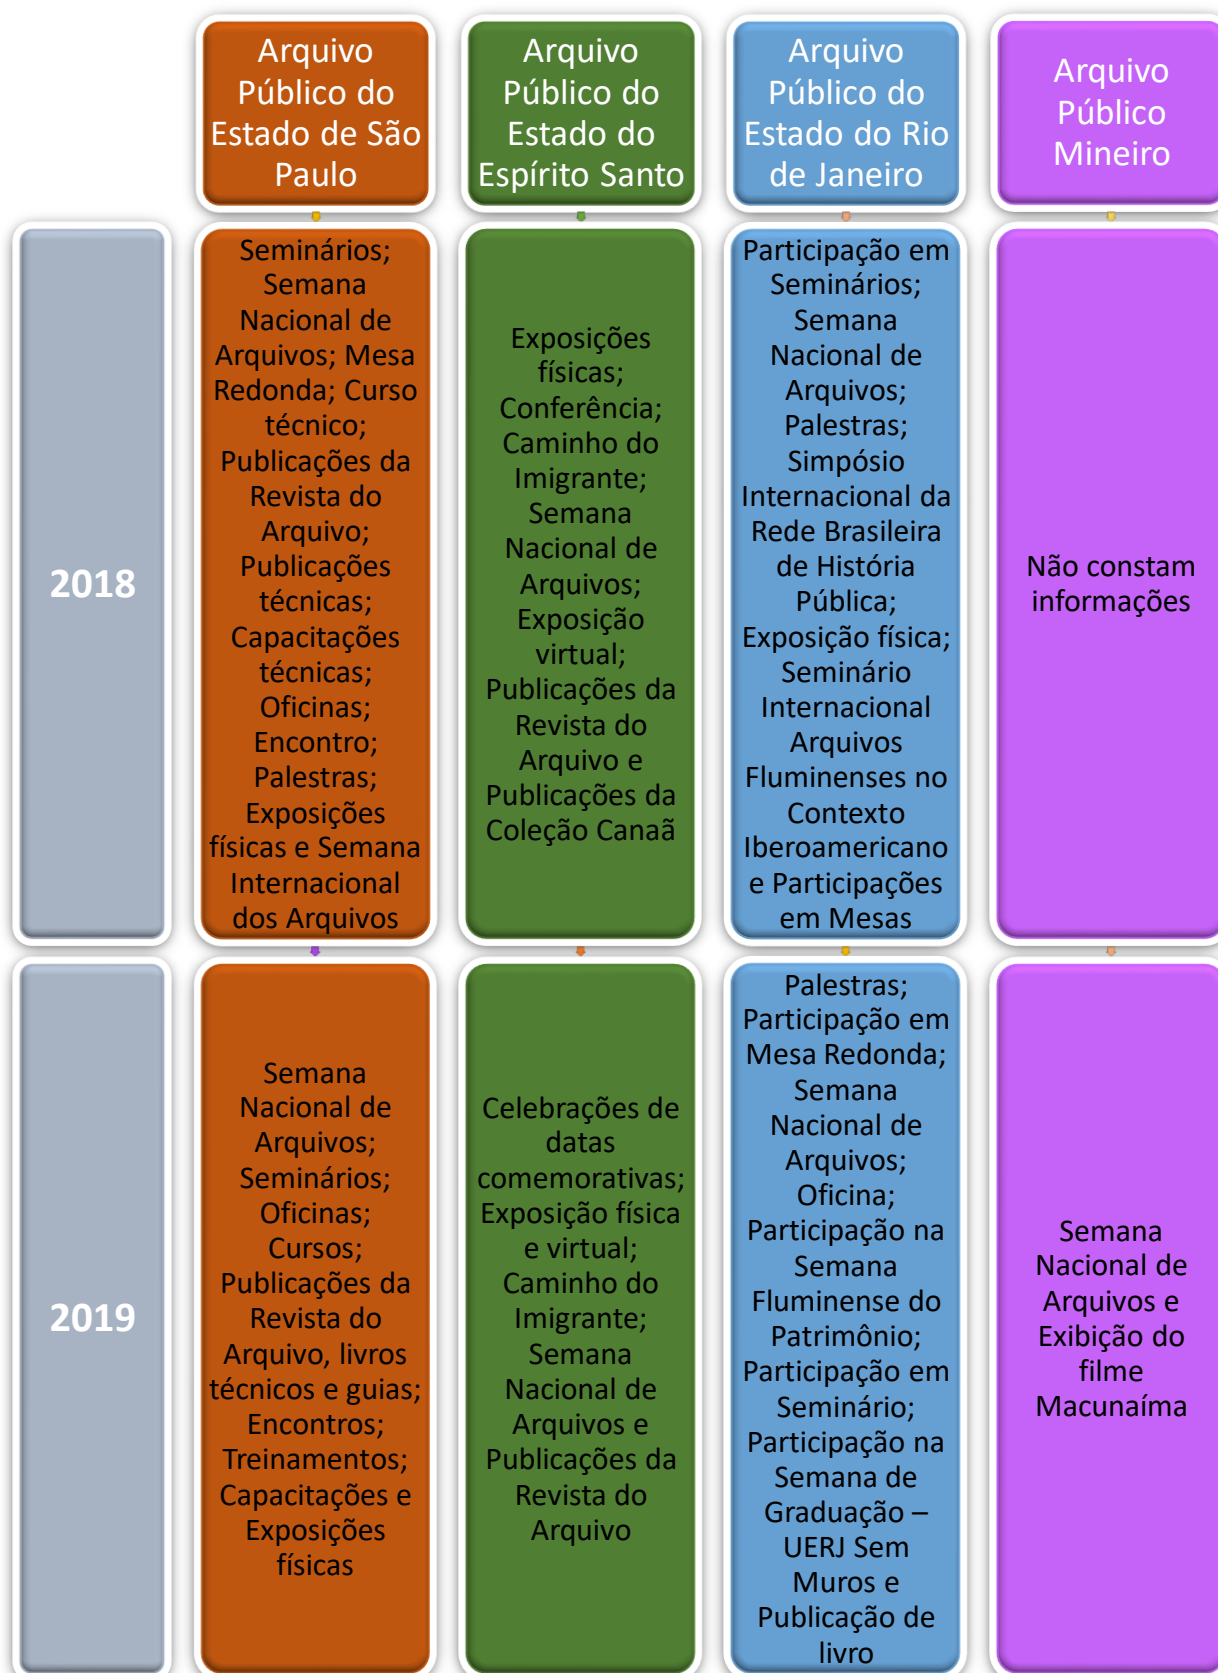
| | Arquivo Público do Estado de São Paulo | Arquivo Público do Estado do Espírito Santo | Arquivo Público do Estado do Rio de Janeiro | Arquivo Público Mineiro |
|---|---|---|---|---|
| 2018 | Seminários; Semana Nacional de Arquivos; Mesa Redonda; Curso técnico; Publicações da Revista do Arquivo; Publicações técnicas; Capacitações técnicas; Oficinas; Encontro; Palestras; Exposições físicas e Semana Internacional dos Arquivos | Exposições físicas; Conferência; Caminho do Imigrante; Semana Nacional de Arquivos; Exposição virtual; Publicações da Revista do Arquivo e Publicações da Coleção Canaã | Participação em Seminários; Semana Nacional de Arquivos; Palestras; Simpósio Internacional da Rede Brasileira de História Pública; Exposição física; Seminário Internacional Arquivos Fluminenses no Contexto Iberoamericano e Participações em Mesas | Não constam informações |
| 2019 | Semana Nacional de Arquivos; Seminários; Oficinas; Cursos; Publicações da Revista do Arquivo, livros técnicos e guias; Encontros; Treinamentos; Capacitações e Exposições físicas | Celebrações de datas comemorativas; Exposição física e virtual; Caminho do Imigrante; Semana Nacional de Arquivos e Publicações da Revista do Arquivo | Palestras; Participação em Mesa Redonda; Semana Nacional de Arquivos; Oficina; Participação na Semana Fluminense do Patrimônio; Participação em Seminário; Participação na Semana de Graduação – UERJ Sem Muros e Publicação de livro | Semana Nacional de Arquivos e Exibição do filme Macunaíma |